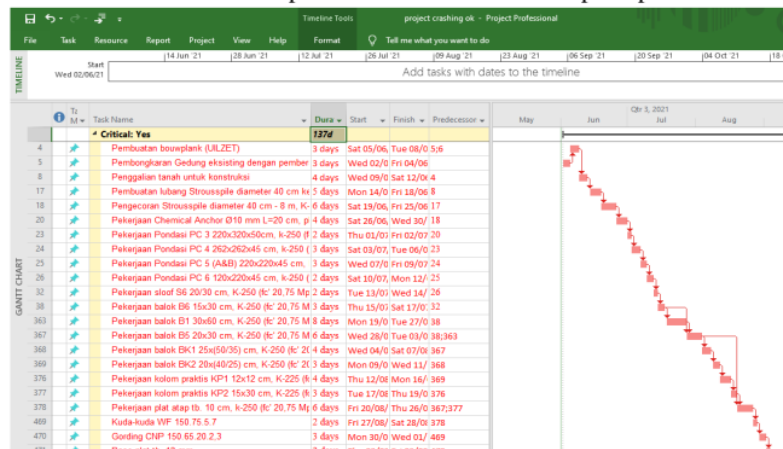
Timeline Tools | project crashing ok - Project Professional

File | Task | Resource | Report | Project | View | Help | Format | Tell me what you want to do

TIMELINE

14 Jun '21 | 28 Jun '21 | 12 Jul '21 | 26 Jul '21 | 09 Aug '21 | 23 Aug '21 | 06 Sep '21 | 20 Sep '21 | 04 Oct '21 | 18

Start
Wed 02/06/21

Add tasks with dates to the timeline

GANTT CHART

| | Task Mode | Task Name | Duration | Start | Finish | Predecessors |
|---|---|---|---|---|---|---|
| | | Critical: Yes | 137d | | | |
| 4 | | Pembuatan bouwplank (UILZET) | 3 days | Sat 05/06, | Tue 08/0 | 5;6 |
| 5 | | Pembongkaran Gedung eksisting dengan pember | 3 days | Wed 02/0 | Fri 04/06 | |
| 8 | | Penggalian tanah untuk konstruksi | 4 days | Wed 09/0 | Sat 12/0 | 4 |
| 17 | | Pembuatan lubang Strousspile diameter 40 cm ke | 5 days | Mon 14/0 | Fri 18/06 | 8 |
| 18 | | Pengecoran Strousspile diameter 40 cm - 8 m, K- | 6 days | Sat 19/06, | Fri 25/06 | 17 |
| 20 | | Pekerjaan Chemical Anchor Ø18 mm L=20 cm, p | 4 days | Sat 26/06, | Wed 30/ | 18 |
| 23 | | Pekerjaan Pondasi PC 3 220x320x50cm, k-250 (f | 2 days | Thu 01/0 | Fri 02/07 | 20 |
| 24 | | Pekerjaan Pondasi PC 4 262x262x45 cm, k-250 ( | 3 days | Sat 03/07, | Tue 06/0 | 23 |
| 25 | | Pekerjaan Pondasi PC 5 (A&B) 220x220x45 cm, | 3 days | Wed 07/0 | Fri 09/07 | 24 |
| 26 | | Pekerjaan Pondasi PC 6 120x220x45 cm, k-250 ( | 2 days | Sat 10/07, | Mon 12/ | 25 |
| 32 | | Pekerjaan sloof S6 20/30 cm, K-250 (fc' 20,75 Mp | 2 days | Tue 13/07 | Wed 14/ | 26 |
| 38 | | Pekerjaan balok B6 15x30 cm, K-250 (fc' 20,75 M | 3 days | Thu 15/07 | Sat 17/0 | 32 |
| 363 | | Pekerjaan balok B1 30x60 cm, K-250 (fc' 20,75 M | 8 days | Mon 19/0 | Tue 27/0 | 38 |
| 367 | | Pekerjaan balok B5 20x30 cm, K-250 (fc' 20,75 M | 6 days | Wed 28/0 | Tue 03/0 | 38;363 |
| 368 | | Pekerjaan balok BK1 25x(50/35) cm, K-250 (fc' 2 | 4 days | Wed 04/0 | Sat 07/0 | 367 |
| 369 | | Pekerjaan balok BK2 20x(40/25) cm, K-250 (fc' 2 | 3 days | Mon 09/0 | Wed 11/ | 368 |
| 376 | | Pekerjaan kolom praktis KP1 12x12 cm, K-225 (f | 4 days | Thu 12/0 | Mon 16/ | 369 |
| 377 | | Pekerjaan kolom praktis KP2 15x30 cm, K-225 (f | 3 days | Tue 17/0 | Thu 19/0 | 376 |
| 378 | | Pekerjaan plat atap tb. 10 cm, k-250 (fc' 20,75 M | 6 days | Fri 20/08/ | Thu 26/0 | 367;377 |
| 469 | | Kuda-kuda WF 150.75.5.7 | 2 days | Fri 27/08/ | Sat 28/0 | 378 |
| 470 | | Gording CNP 150.65.20.2,3 | 3 days | Mon 30/0 | Wed 01/ | 469 |

Qtr 3, 2021
May | Jun | Jul | Aug